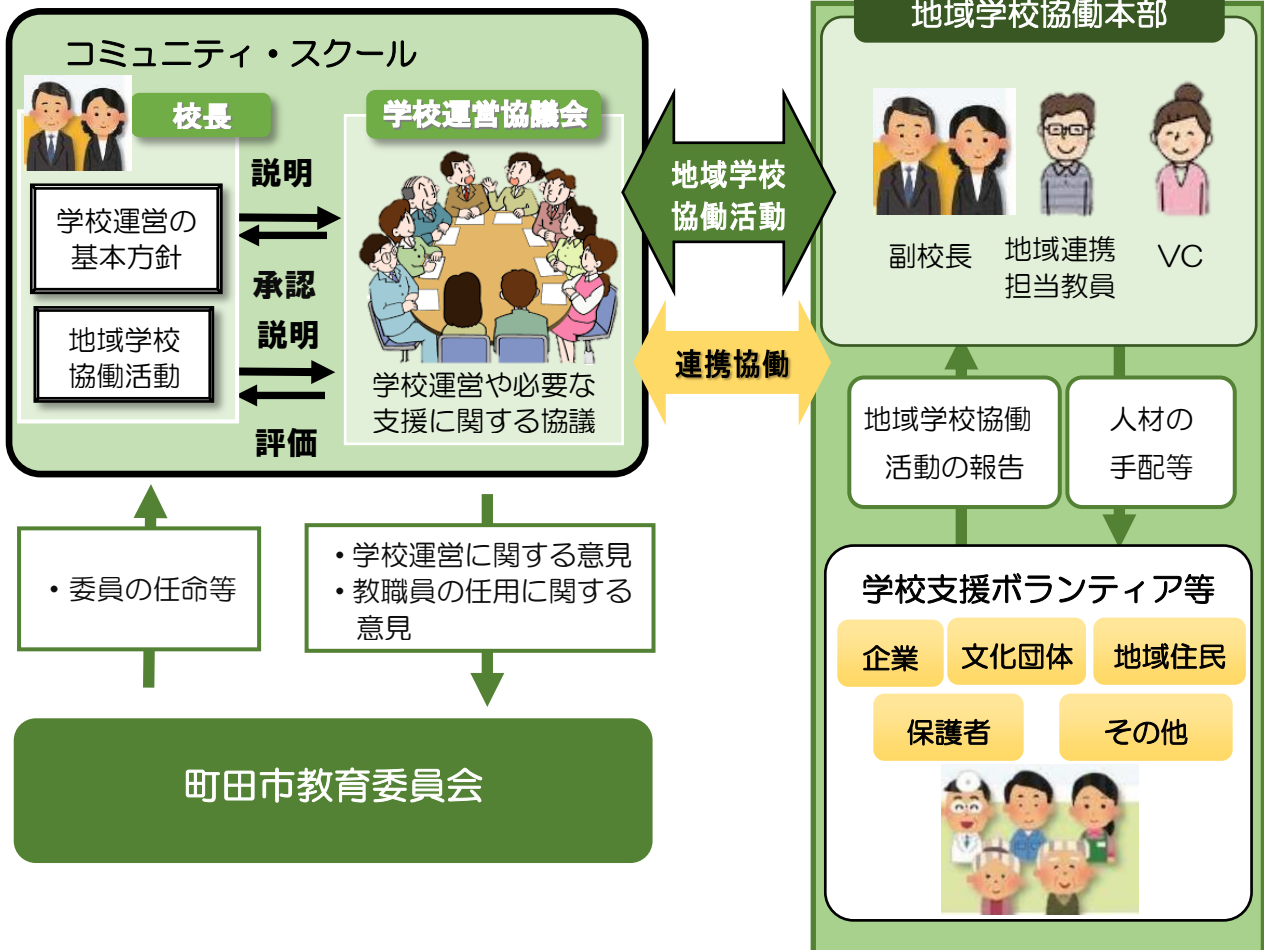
コミュニティ・スクール

校長

学校運営の基本方針

地域学校協働活動

説明

承認

説明

評価

学校運営協議会

学校運営や必要な支援に関する協議

地域学校協働活動

連携協働

地域学校協働本部

副校長

地域連携担当教員

VC

地域学校協働活動の報告

人材の手配等

学校支援ボランティア等

企業

文化団体

地域住民

保護者

その他

・委員の任命等

・学校運営に関する意見
・教職員の任用に関する意見

町田市教育委員会